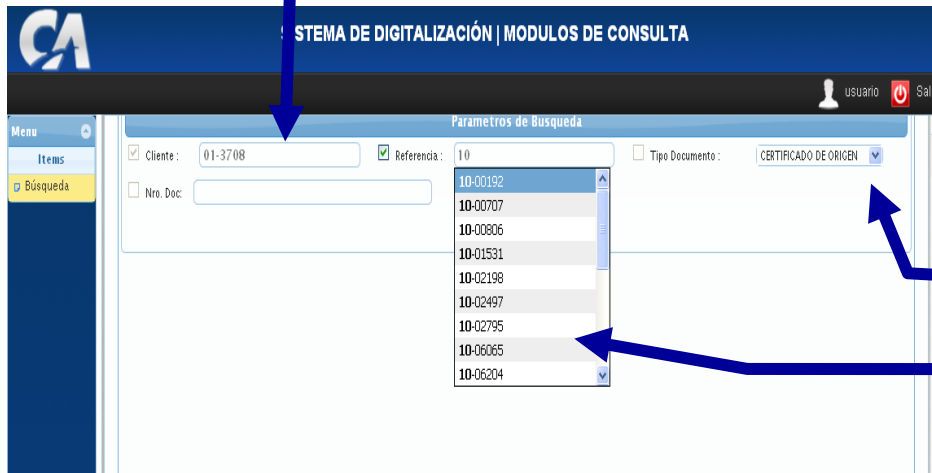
CA

SISTEMA DE DIGITALIZACIÓN | MODULOS DE CONSULTA

usuario Sal

Menu

Items

Búsqueda

Parametros de Busqueda

Cliente : 01-3708

Referencia : 10

Tipo Documento : CERTIFICADO DE ORIGEN

Nro. Doc:

10-00192
10-00707
10-00806
10-01531
10-02198
10-02497
10-02795
10-06065
10-06204